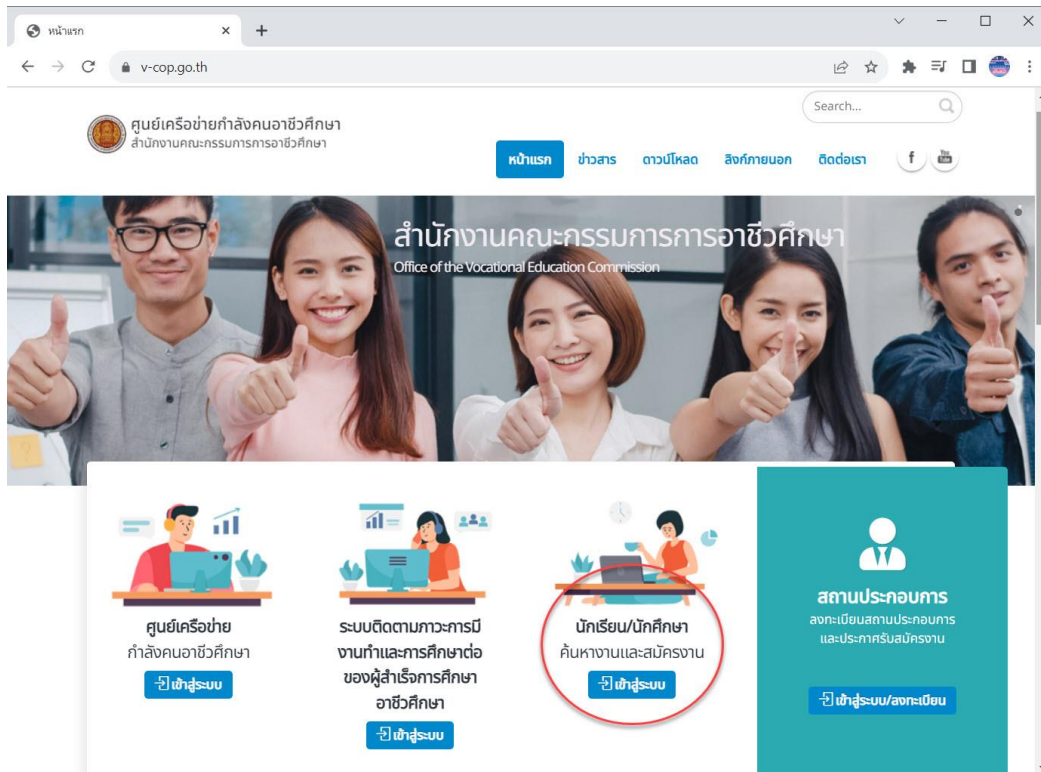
หน้าแรก ×
+
v-cop.go.th
Search...
ศูนย์เครือข่ายกำลังคนอาชีวศึกษา
สำนักงานคณะกรรมการการอาชีวศึกษา
หน้าแรก ข่าวสาร ดาวน์โหลด ลิงก์ภายนอก ติดต่อเรา
สำนักงานคณะกรรมการการอาชีวศึกษา
Office of the Vocational Education Commission

ศูนย์เครือข่าย
กำลังคนอาชีวศึกษา
เข้าสู่ระบบ

ระบบติดตามภาวะการมีงานทำและการศึกษาต่อของผู้สำเร็จการศึกษาอาชีวศึกษา
เข้าสู่ระบบ

นักเรียน/นักศึกษา
ค้นหางานและสมัครงาน
เข้าสู่ระบบ

สถานประกอบการ
ลงทะเบียนสถานประกอบการ
และประกาศรับสมัครงาน
เข้าสู่ระบบ/ลงทะเบียน